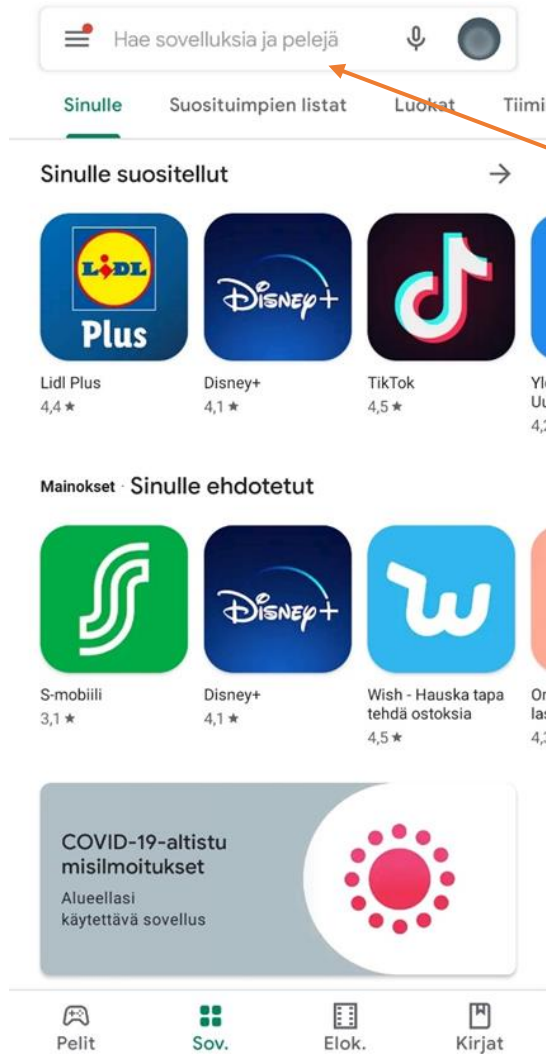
Hae sovelluksia ja pelejä

Sinulle Suosituimpien listat Luokat Tiimi

Sinulle suositellut →

LIDL Plus

Lidl Plus 4,4 ★

Disney+

Disney+ 4,1 ★

TikTok 4,5 ★

Yl Uu 4,

Mainokset · Sinulle ehdotetut

S-mobiili 3,1 ★

Disney+

Disney+ 4,1 ★

Wish - Hauska tapa tehdä ostoksia 4,5 ★

Or la 4,

COVID-19-altistumisilmoitukset

Alueellasi käytettävä sovellus

Pelit Sov. Elok. Kirjat